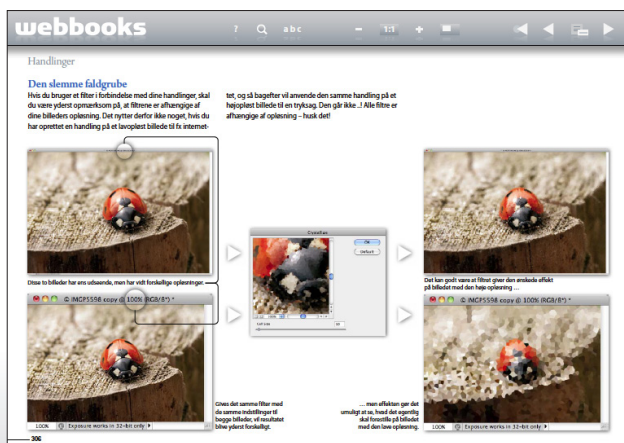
webbooks

? abc 1:1 +

Handlinger

Den slemme faldgrube

Hvis du bruger et filter i forbindelse med dine handlinger, skal du være yderst opmærksom på, at filtrene er afhængige af dine billeders opløsning. Det nytter derfor ikke noget, hvis du har oprettet en handling på et lavopløst billede til fx internet-

tet, og så bagefter vil anvende den samme handling på et højopløst billede til en tryksag. Den går ikke ..! Alle filtre er afhængige af opløsning – husk det!

Disse to billeder har ens udseende, men har vidt forskellige opløsninger.

IMCP5598 copy @ 100% (RGB/8*) *

100% Exposure works in 32-bit only

Crystallize

OK

Default

Cell Size

Gives det samme filter med de samme indstillinger til begge billeder, vil resultatet blive yderst forskelligt.

Det kan godt være at filtret giver den ønskede effekt på billedet med den høje opløsning ...

IMCP5598 copy @ 100% (RGB/8*) *

100% Exposure works in 32-bit only

... men effekten ger det umuligt at se, hvad det egentlig skal forestille på billedet med den lave opløsning.

306